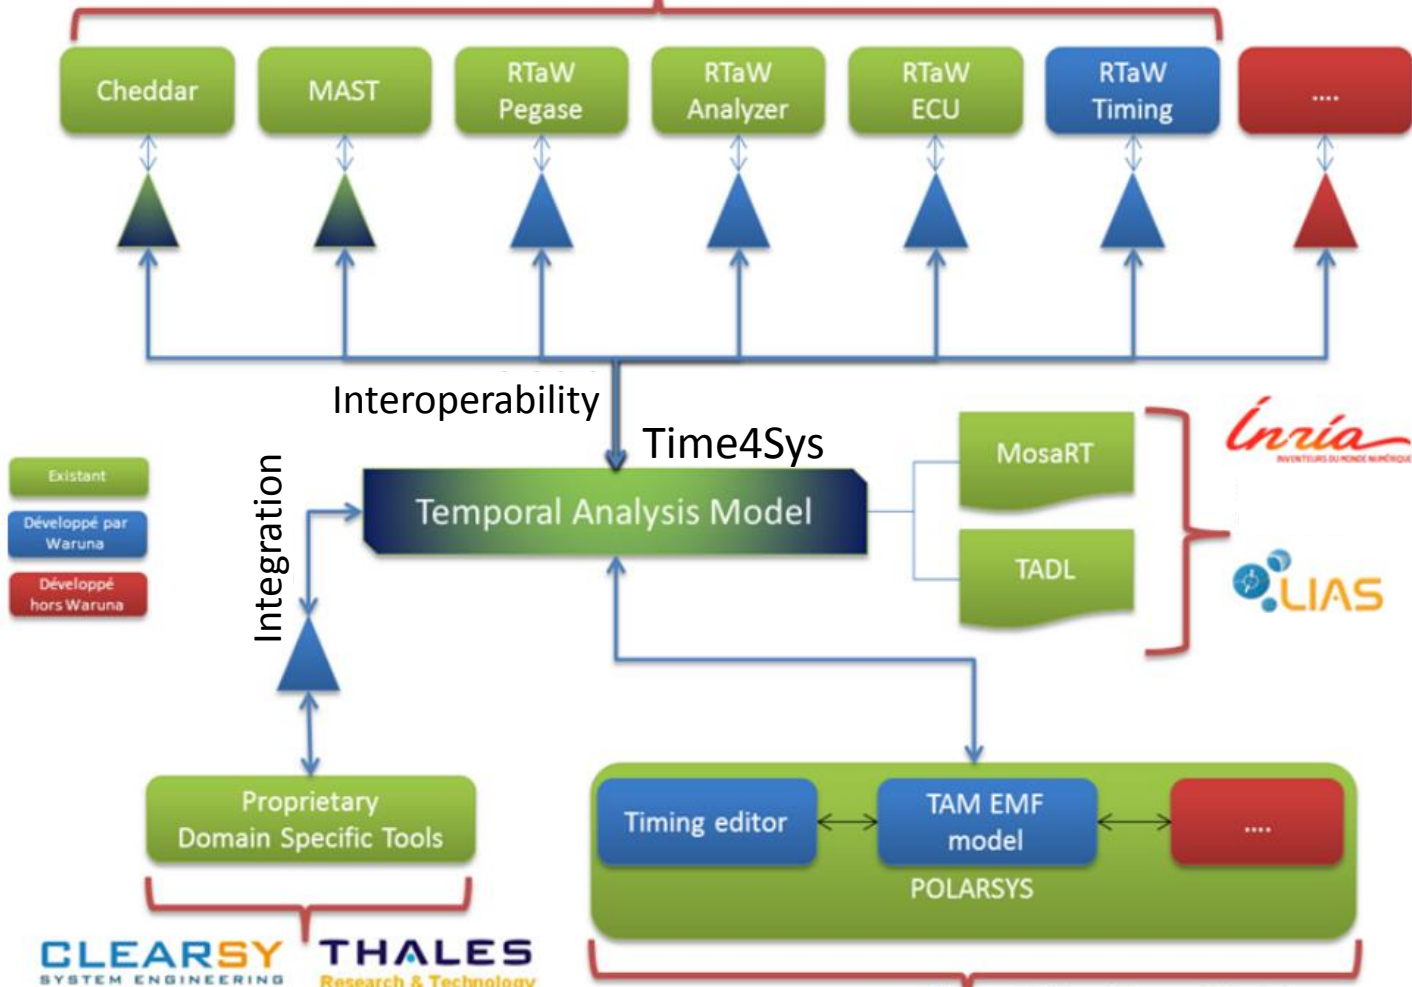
Cheddar

MAST

RTaW Pegase

RTaW Analyzer

RTaW ECU

RTaW Timing

....

Interoperability

Time4Sys

Existant

Développé par Waruna

Développé hors Waruna

Integration

Temporal Analysis Model

MosaRT

TADL

Inria
INVENTEURS DU MONDE NUMÉRIQUE

LIAS

Proprietary Domain Specific Tools

Timing editor

TAM EMF model

....

POLARSYS

CLEARSY
SYSTEM ENGINEERING

THALES
Research & Technology